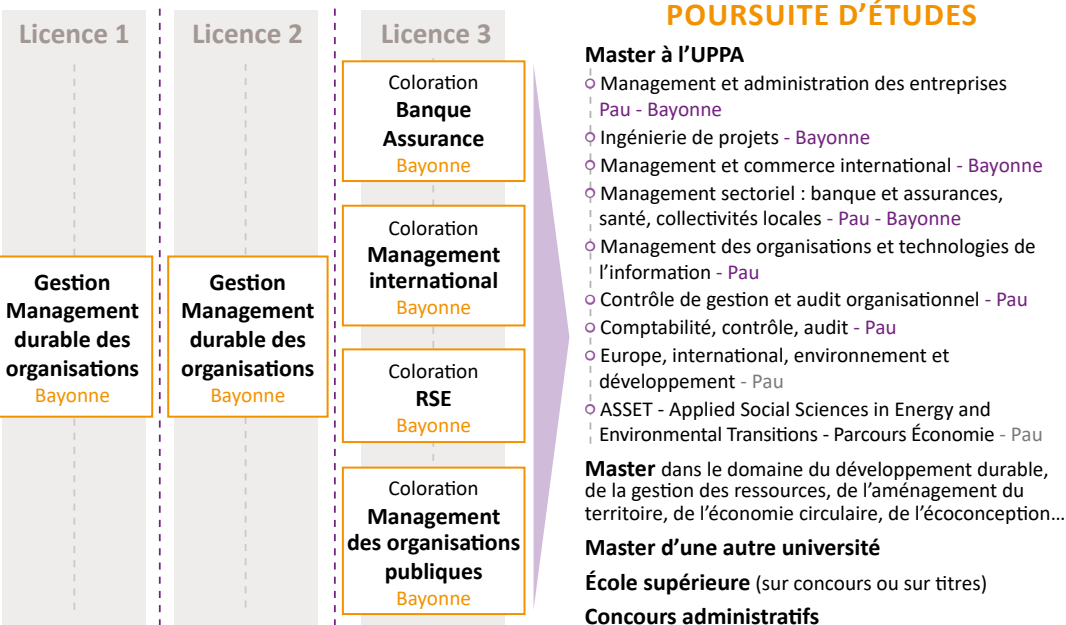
Licence 1

Gestion Management durable des organisations
Bayonne

Licence 2

Gestion Management durable des organisations
Bayonne

Licence 3

Coloration
Banque Assurance
Bayonne

Coloration
Management international
Bayonne

Coloration
RSE
Bayonne

Coloration
Management des organisations publiques
Bayonne

POURSUITE D'ÉTUDES

Master à l'UPPA
Management et administration des entreprises
Pau - Bayonne
Ingénierie de projets - Bayonne
Management et commerce international - Bayonne
Management sectoriel : banque et assurances, santé, collectivités locales - Pau - Bayonne
Management des organisations et technologies de l'information - Pau
Contrôle de gestion et audit organisationnel - Pau
Comptabilité, contrôle, audit - Pau
Europe, international, environnement et développement - Pau
ASSET - Applied Social Sciences in Energy and Environmental Transitions - Parcours Économie - Pau

Master dans le domaine du développement durable, de la gestion des ressources, de l'aménagement du territoire, de l'économie circulaire, de l'écoconception…

Master d'une autre université

École supérieure (sur concours ou sur titres)

Concours administratifs